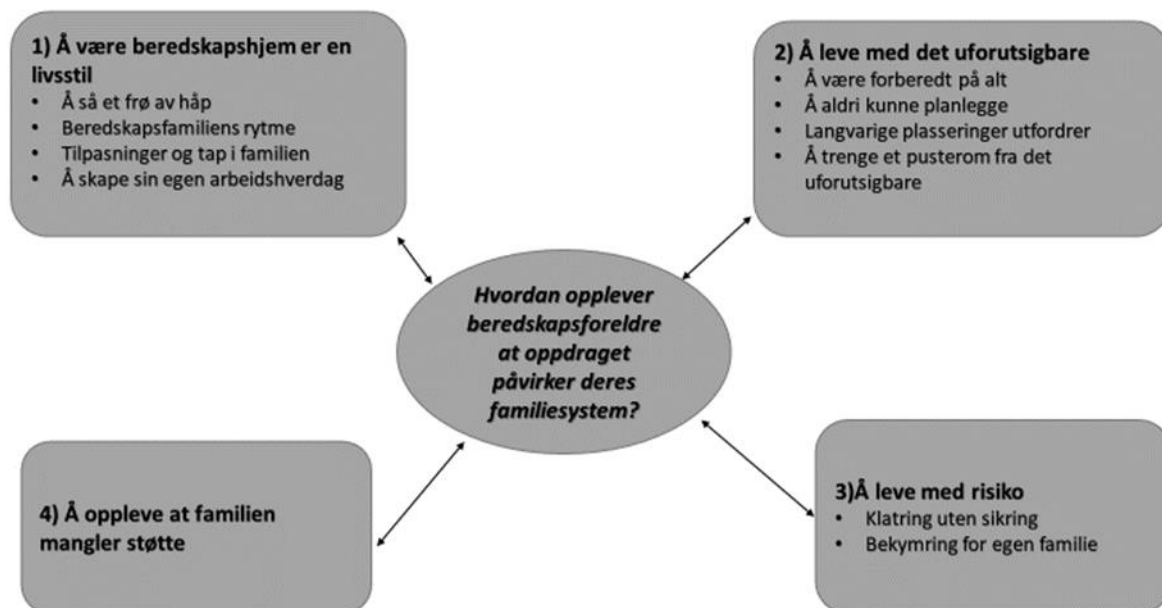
1) Å være beredskapshjem er en livsstil
• Å så et frø av håp
• Beredskapsfamiliens rytme
• Tilpasninger og tap i familien
• Å skape sin egen arbeidshverdag

2) Å leve med det uforutsigbare
• Å være forberedt på alt
• Å aldri kunne planlegge
• Langvarige plasseringer utfordrer
• Å trenge et pusterom fra det uforutsigbare

Hvordan opplever beredskapsforeldre at oppdraget påvirker deres familiesystem?

4) Å oppleve at familien mangler støtte

3)Å leve med risiko
• Klatring uten sikring
• Bekymring for egen familie